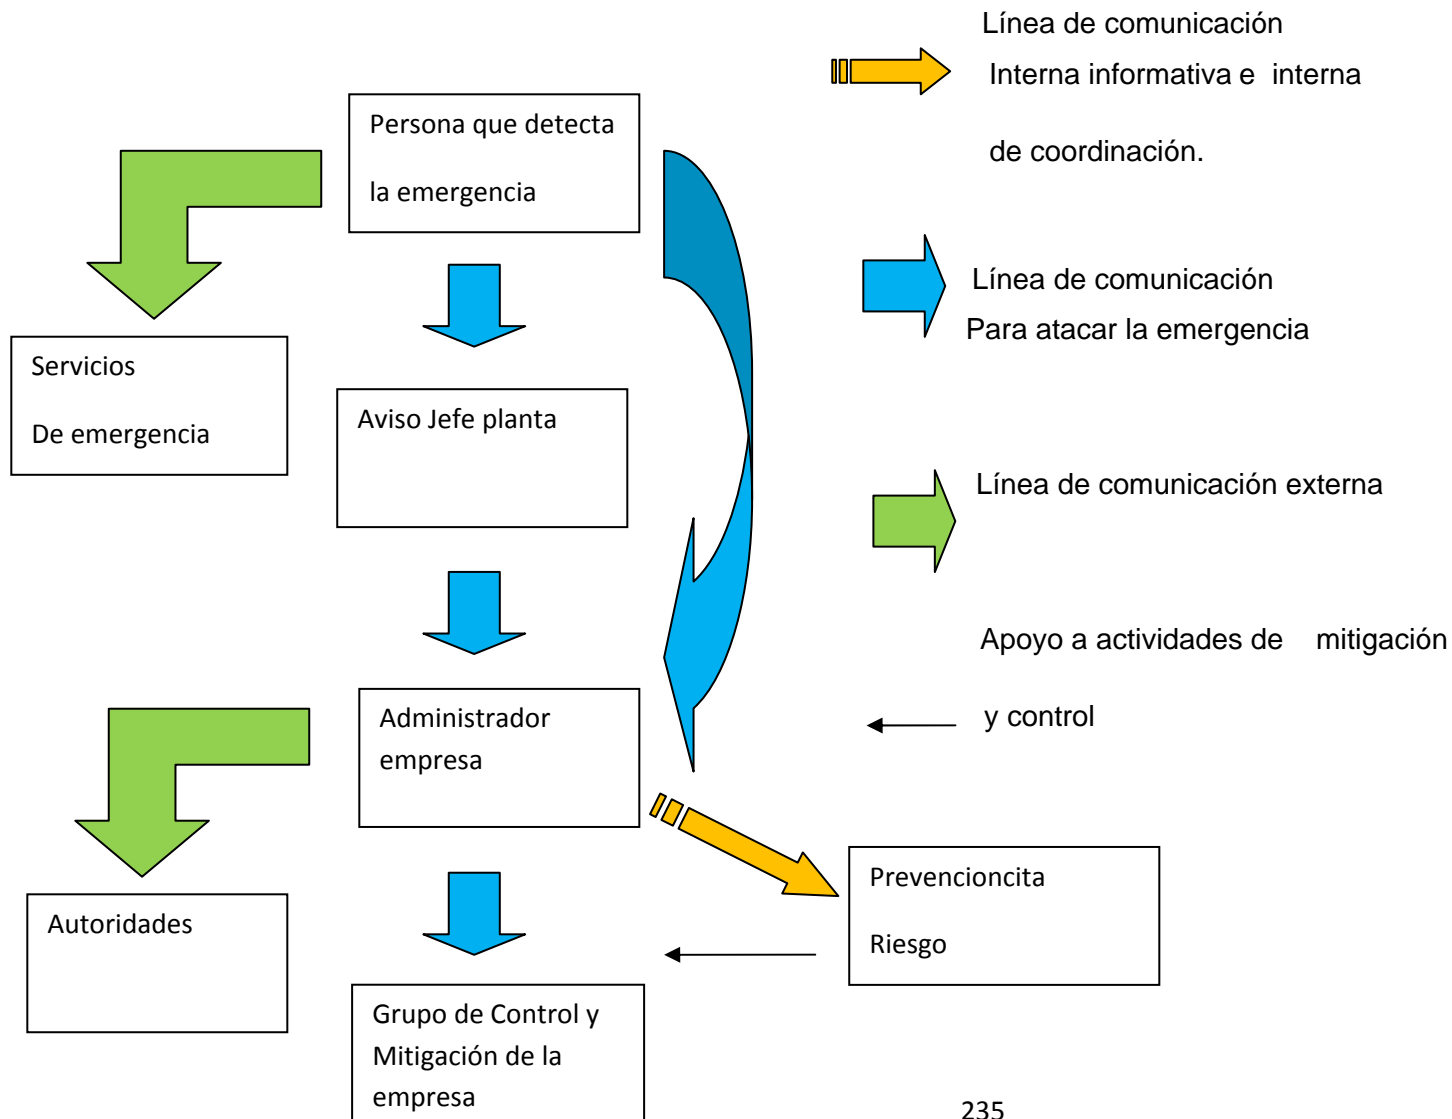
Línea de comunicación

Interna informativa e interna

de coordinación.

Persona que detecta

la emergencia

Servicios

De emergencia

Aviso Jefe planta

Línea de comunicación

Para atacar la emergencia

Línea de comunicación externa

Apoyo a actividades de mitigación

y control

Administrador empresa

Autoridades

Prevencioncita

Riesgo

Grupo de Control y Mitigación de la empresa

235